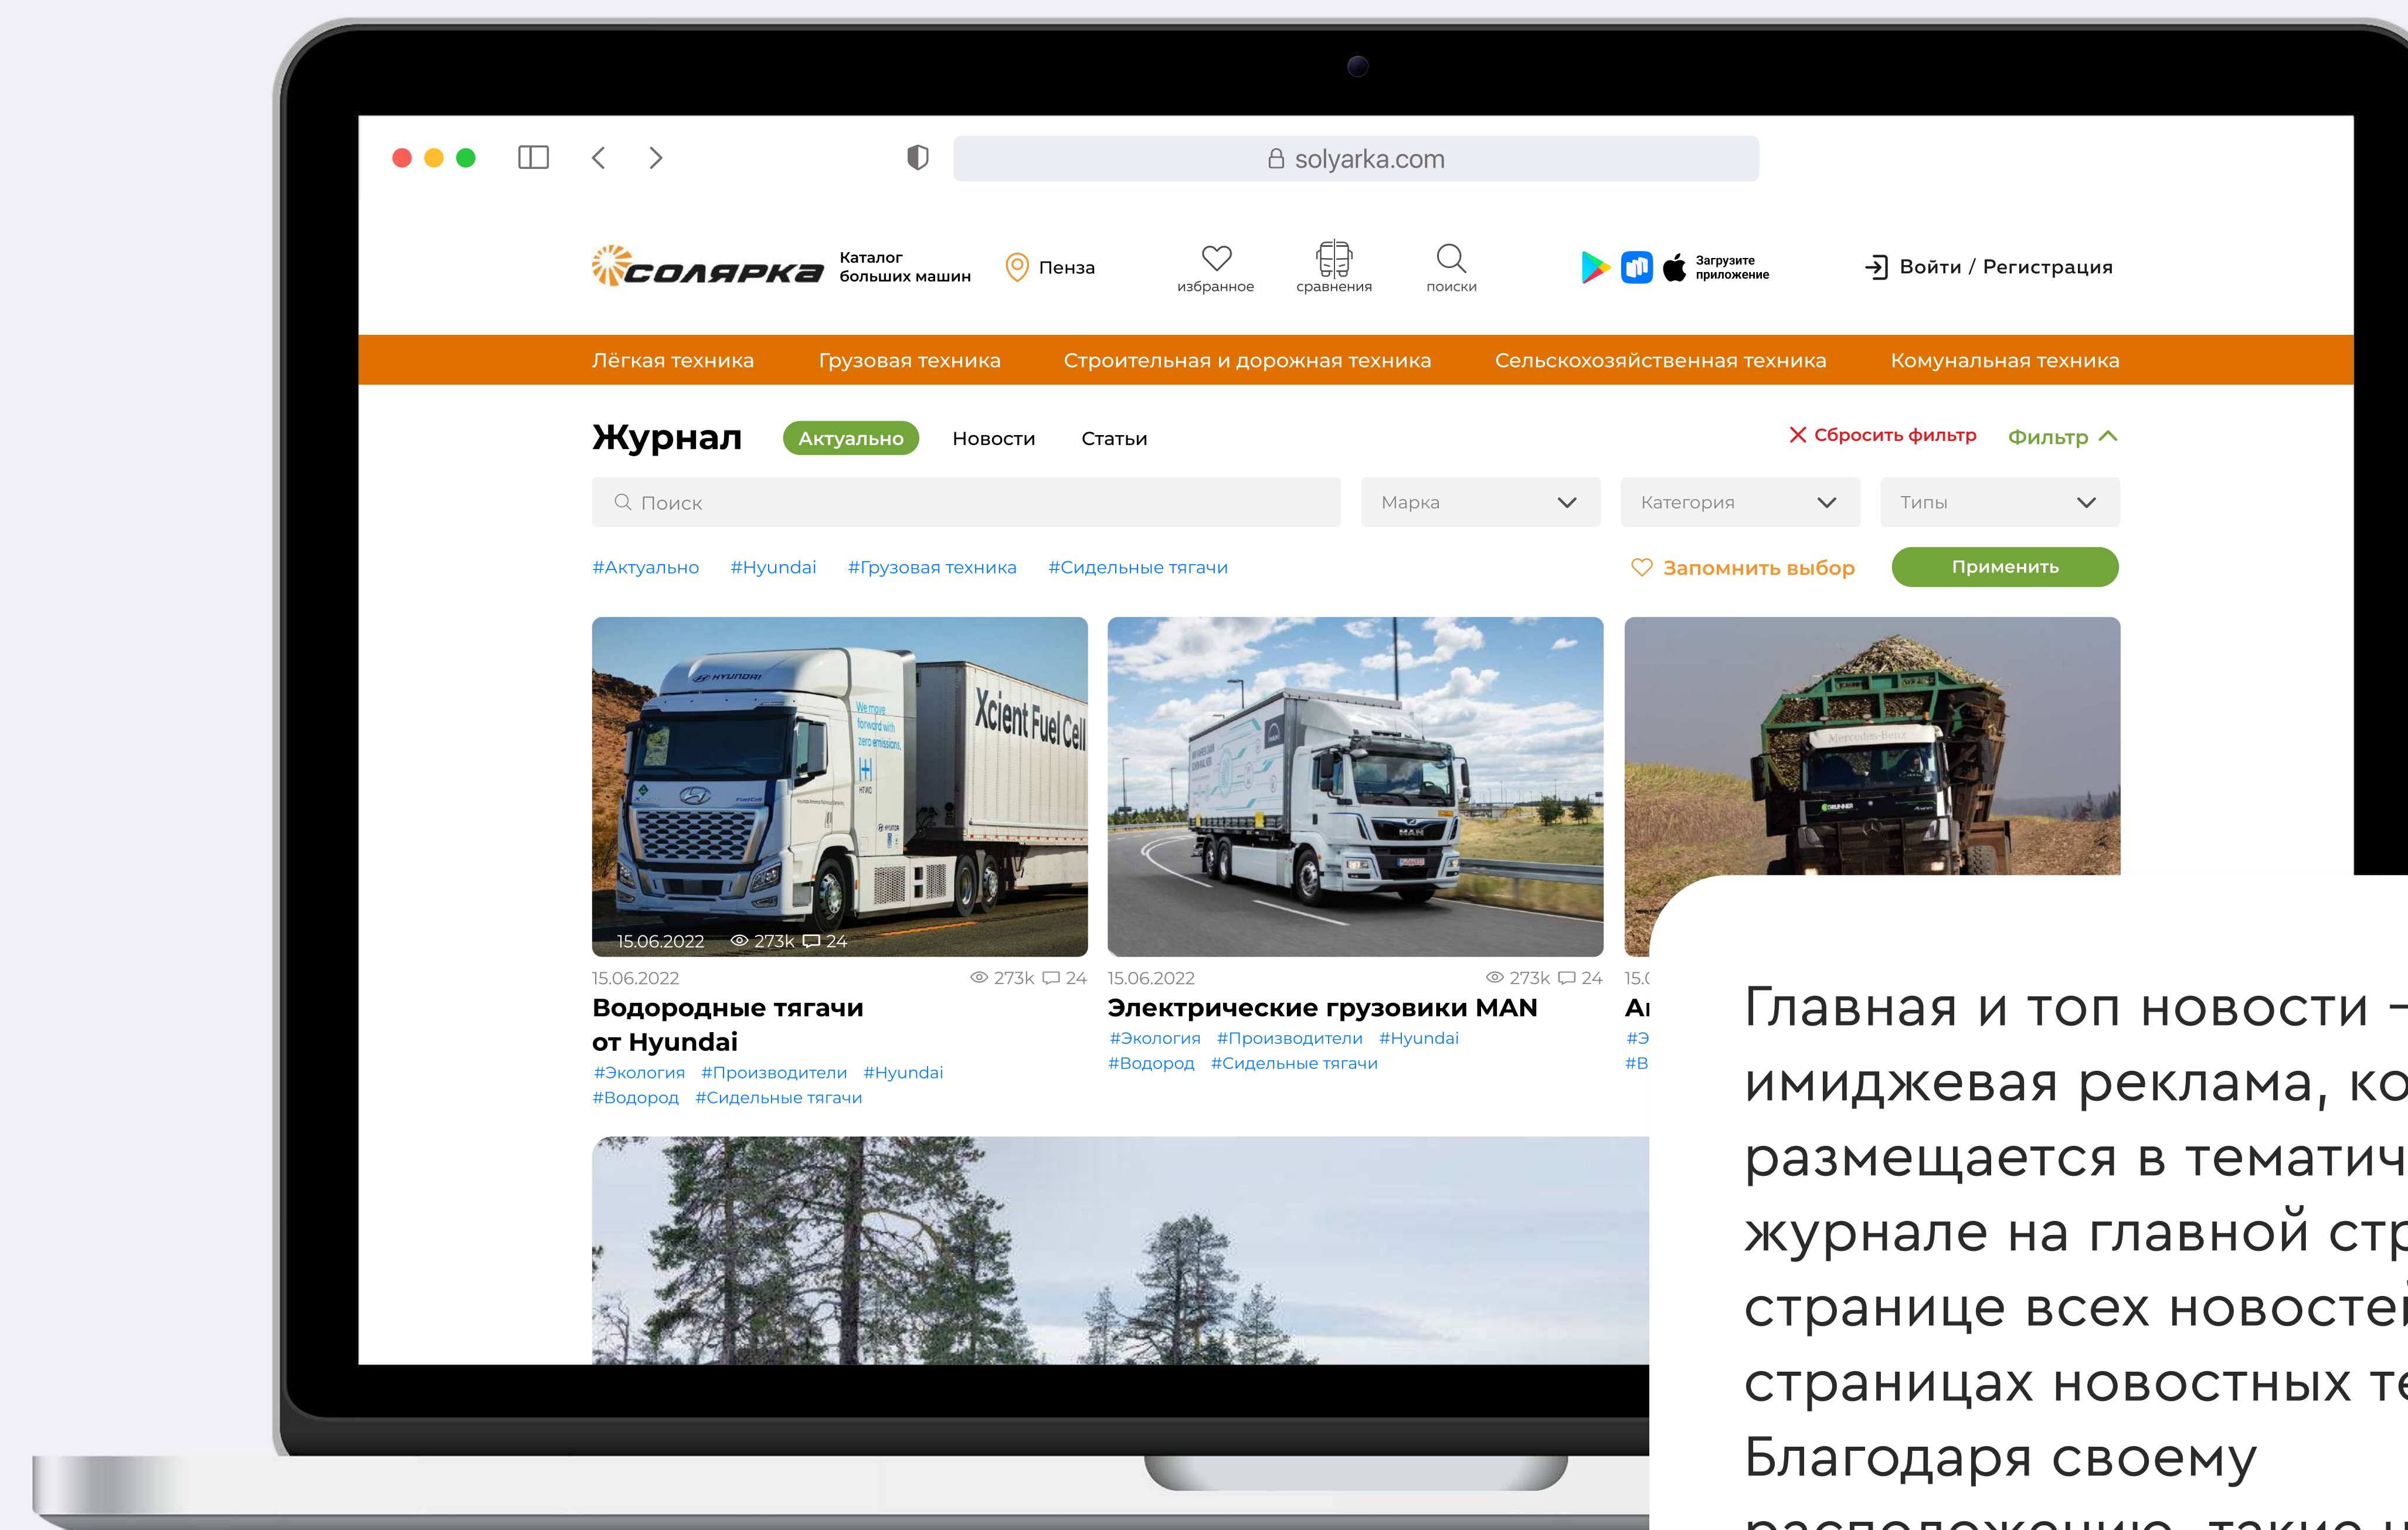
solyarka.com

Солярка Каталог больших машин

Пенза

избранное сравнения поиски

Загрузите приложение

Войти / Регистрация

Лёгкая техника Грузовая техника Строительная и дорожная техника Сельскохозяйственная техника Комунальная техника

Журнал Актуально Новости Статьи

Сбросить фильтр Фильтр

Поиск Марка Категория Типы

#Актуально #Hyundai #Грузовая техника #Сидельные тягачи

Запомнить выбор Применить

HYUNDAI Xcient Fuel Cell We move forward with zero emissions.

15.06.2022 273k 24

15.06.2022 273k 24
Водородные тягачи от Hyundai
#Экология #Производители #Hyundai #Водород #Сидельные тягачи

15.06.2022 273k 24
Электрические грузовики MAN
#Экология #Производители #Hyundai #Водород #Сидельные тягачи

15.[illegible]
A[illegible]
#Э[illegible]
#В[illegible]

Главная и топ новости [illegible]
имиджевая реклама, ко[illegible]
размещается в тематич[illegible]
журнале на главной ст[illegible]
странице всех новосте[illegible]
страницах новостных т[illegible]
Благодаря своему
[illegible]